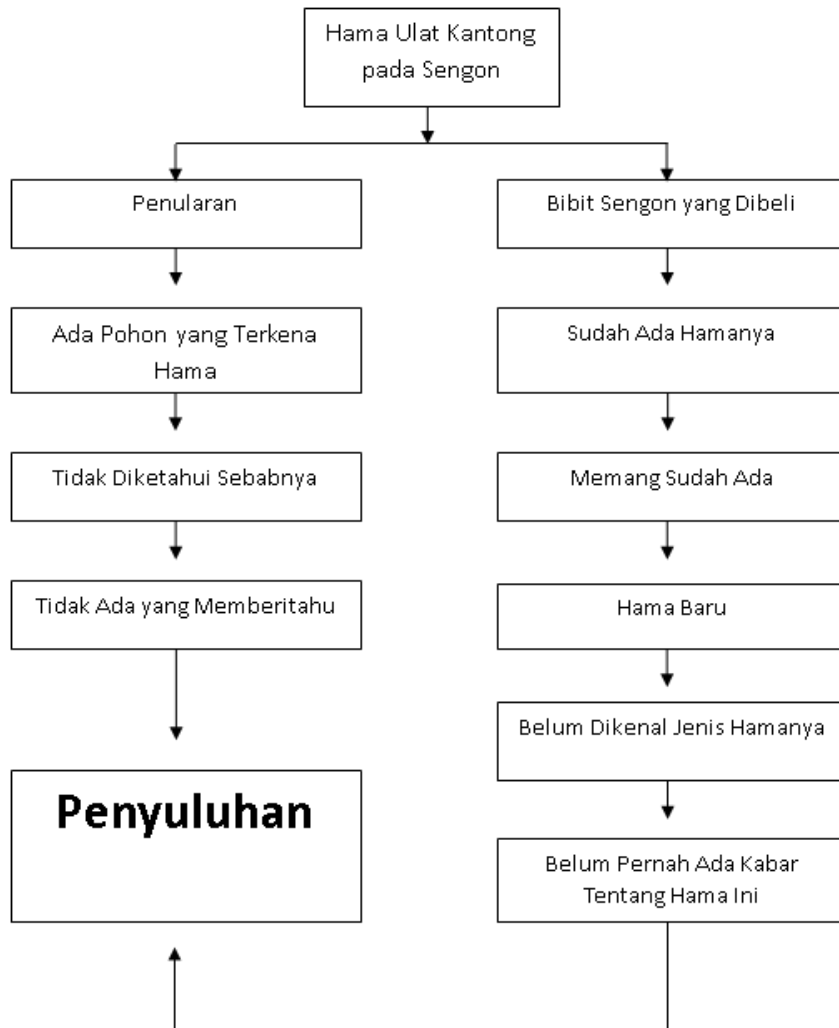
Hama Ulat Kantong pada Sengon

Penularan

Ada Pohon yang Terkena Hama

Tidak Diketahui Sebabnya

Tidak Ada yang Memberitahu

Penyuluhan

Bibit Sengon yang Dibeli

Sudah Ada Hamanya

Memang Sudah Ada

Hama Baru

Belum Dikenal Jenis Hamanya

Belum Pernah Ada Kabar Tentang Hama Ini